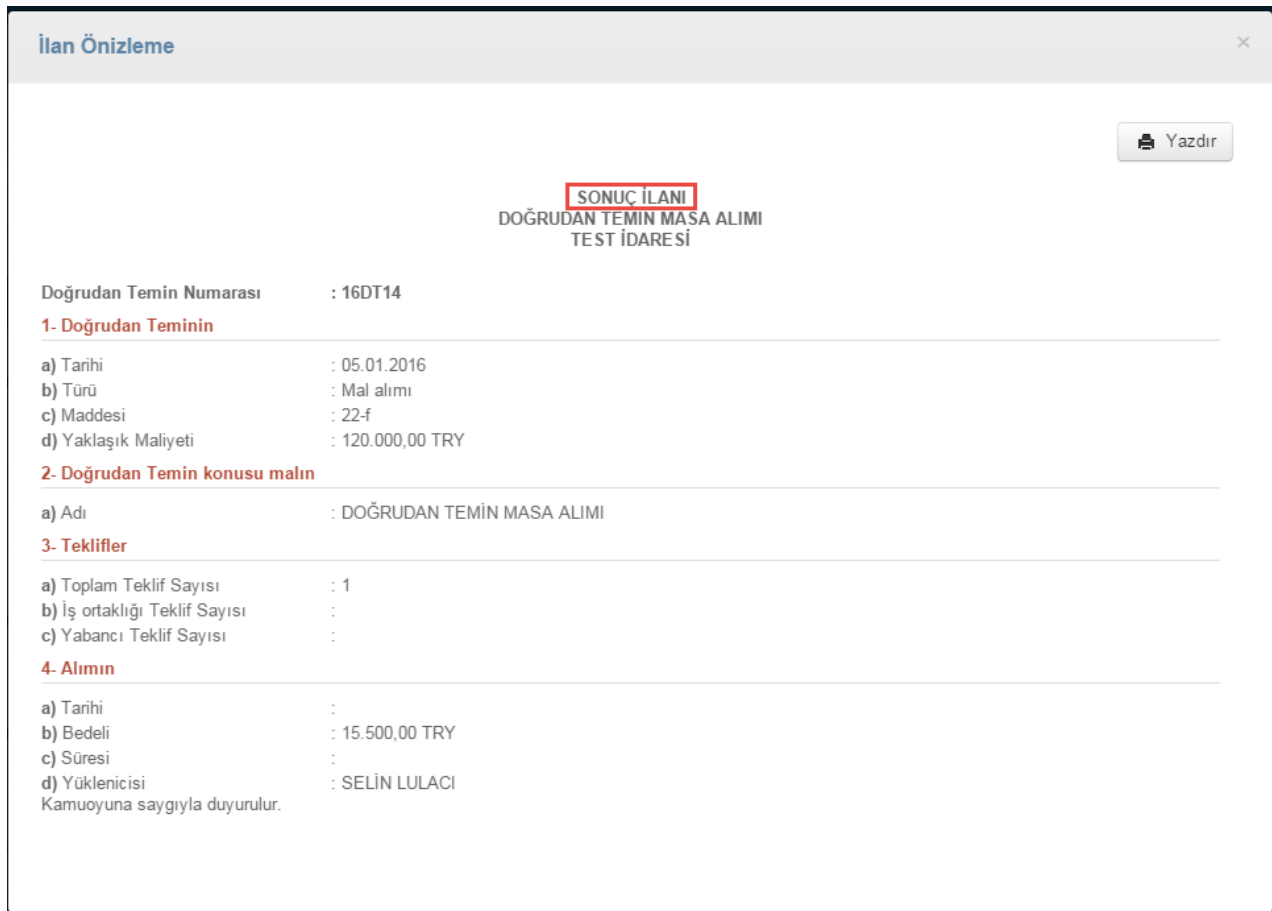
İlan Önizleme

×

Yazdır

SONUÇ İLANI
DOĞRUDAN TEMİN MASA ALIMI
TEST İDARESİ

Doğrudan Temin Numarası : 16DT14

1- Doğrudan Teminin

a) Tarihi : 05.01.2016
b) Türü : Mal alımı
c) Maddesi : 22-f
d) Yaklaşık Maliyeti : 120.000,00 TRY

2- Doğrudan Temin konusu malın

a) Adı : DOĞRUDAN TEMİN MASA ALIMI

3- Teklifler

a) Toplam Teklif Sayısı : 1
b) İş ortaklığı Teklif Sayısı :
c) Yabancı Teklif Sayısı :

4- Alımın

a) Tarihi :
b) Bedeli : 15.500,00 TRY
c) Süresi :
d) Yüklenicisi : SELİN LULACI
Kamuoyuna saygıyla duyurulur.